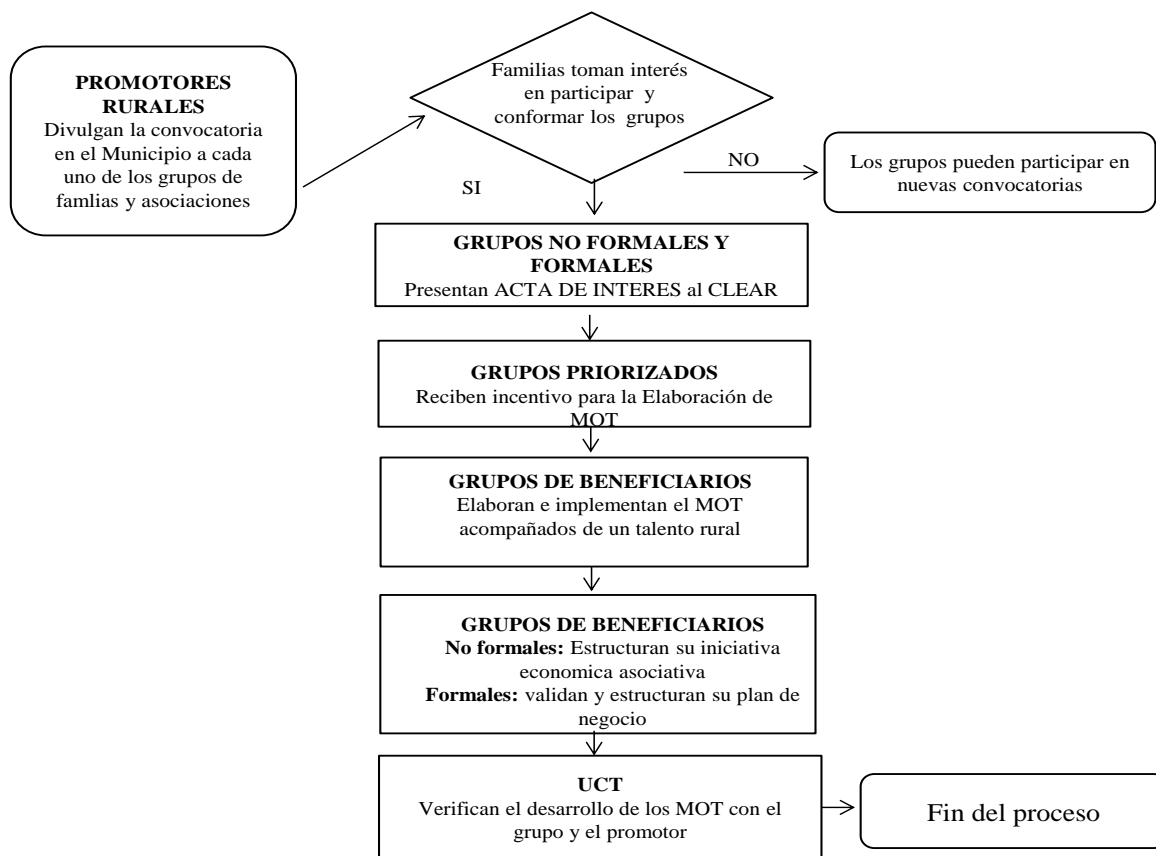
PROMOTORES RURALES
Divulgan la convocatoria en el Municipio a cada uno de los grupos de famlias y asociaciones

Familias toman interés en participar y conformar los grupos

NO

Los grupos pueden participar en nuevas convocatorias

SI

GRUPOS NO FORMALES Y FORMALES
Presentan ACTA DE INTERES al CLEAR

GRUPOS PRIORIZADOS
Reciben incentivo para la Elaboración de MOT

GRUPOS DE BENEFICIARIOS
Elaboran e implementan el MOT acompañados de un talento rural

GRUPOS DE BENEFICIARIOS
No formales: Estructuran su iniciativa economica asociativa
Formales: validan y estructuran su plan de negocio

UCT
Verifican el desarrollo de los MOT con el grupo y el promotor

Fin del proceso